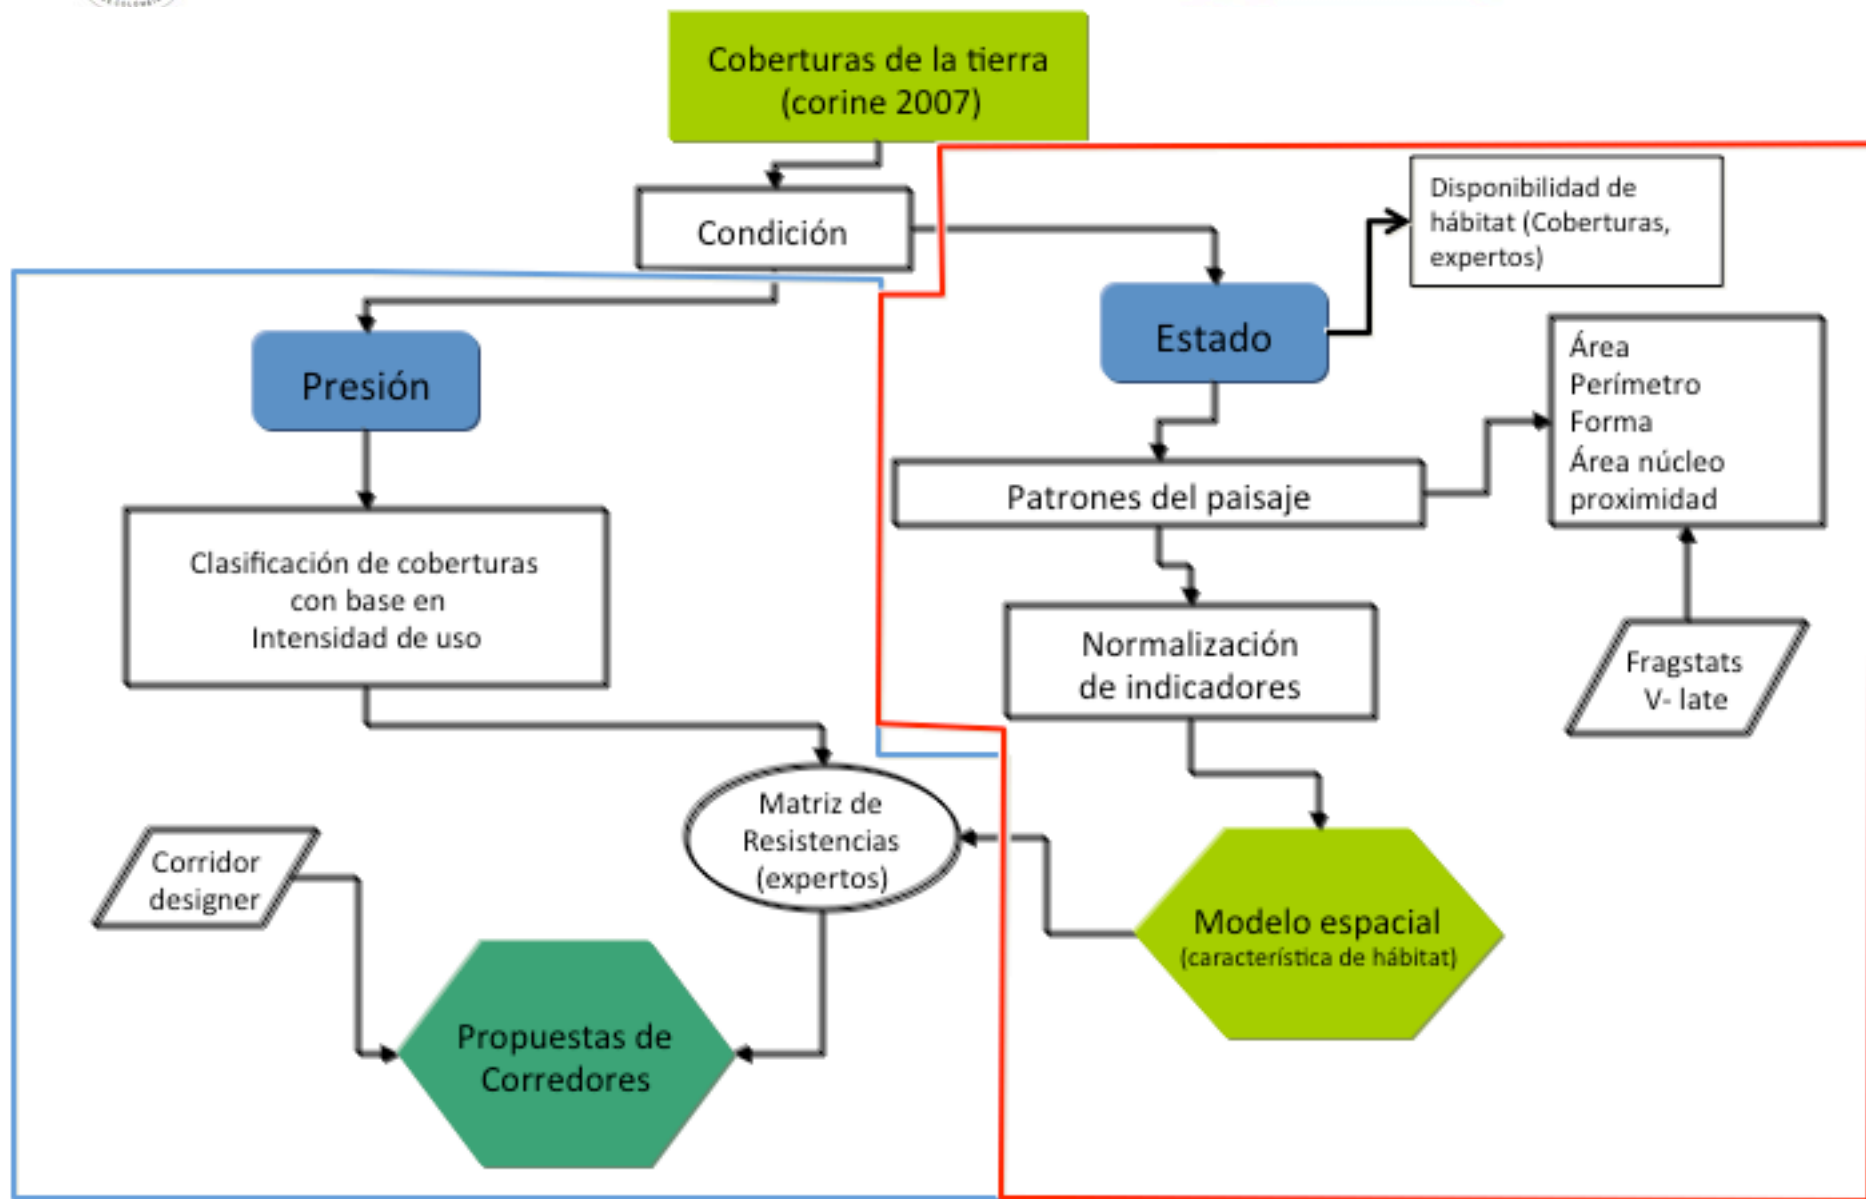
Coberturas de la tierra (corine 2007)

Condición

Disponibilidad de hábitat (Coberturas, expertos)

Estado

Presión

Área
Perímetro
Forma
Área núcleo
proximidad

Patrones del paisaje

Clasificación de coberturas con base en Intensidad de uso

Normalización de indicadores

Fragstats V- late

Matriz de Resistencias (expertos)

Corridor designer

Modelo espacial (característica de hábitat)

Propuestas de Corredores